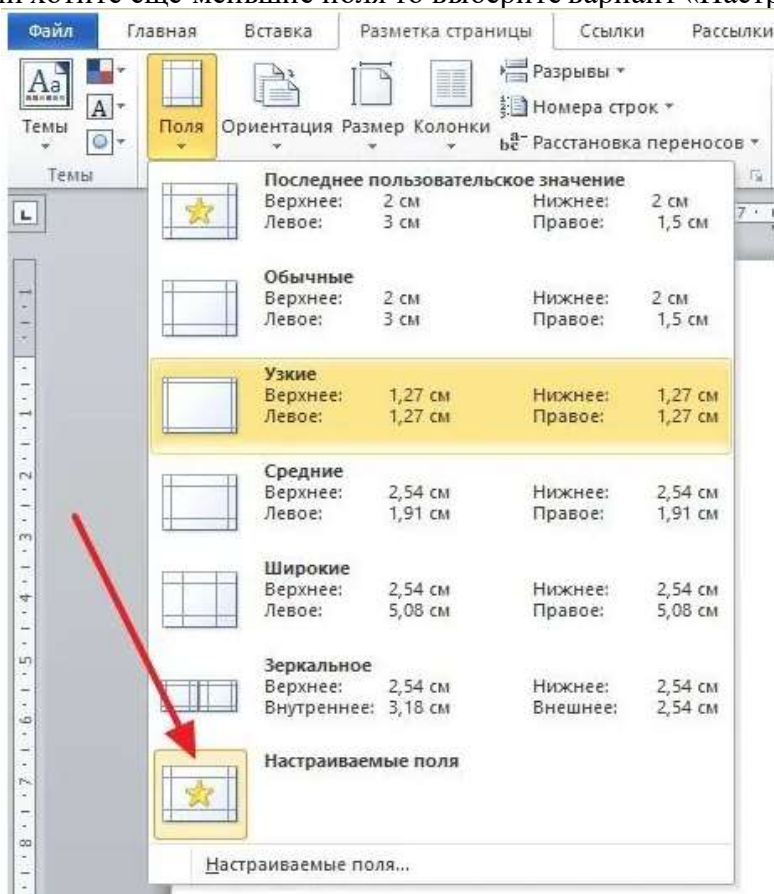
Файл Главная Вставка Разметка страницы Ссылки Рассылки

Темы Поля Ориентация Размер Колонки

Разрывы
Номера строк
Расстановка переносов

Темы

Последнее пользовательское значение
Верхнее: 2 см Нижнее: 2 см
Левое: 3 см Правое: 1,5 см

Обычные
Верхнее: 2 см Нижнее: 2 см
Левое: 3 см Правое: 1,5 см

Узкие
Верхнее: 1,27 см Нижнее: 1,27 см
Левое: 1,27 см Правое: 1,27 см

Средние
Верхнее: 2,54 см Нижнее: 2,54 см
Левое: 1,91 см Правое: 1,91 см

Широкие
Верхнее: 2,54 см Нижнее: 2,54 см
Левое: 5,08 см Правое: 5,08 см

Зеркальное
Верхнее: 2,54 см Нижнее: 2,54 см
Внутреннее: 3,18 см Внешнее: 2,54 см

Настраиваемые поля

Настраиваемые поля...